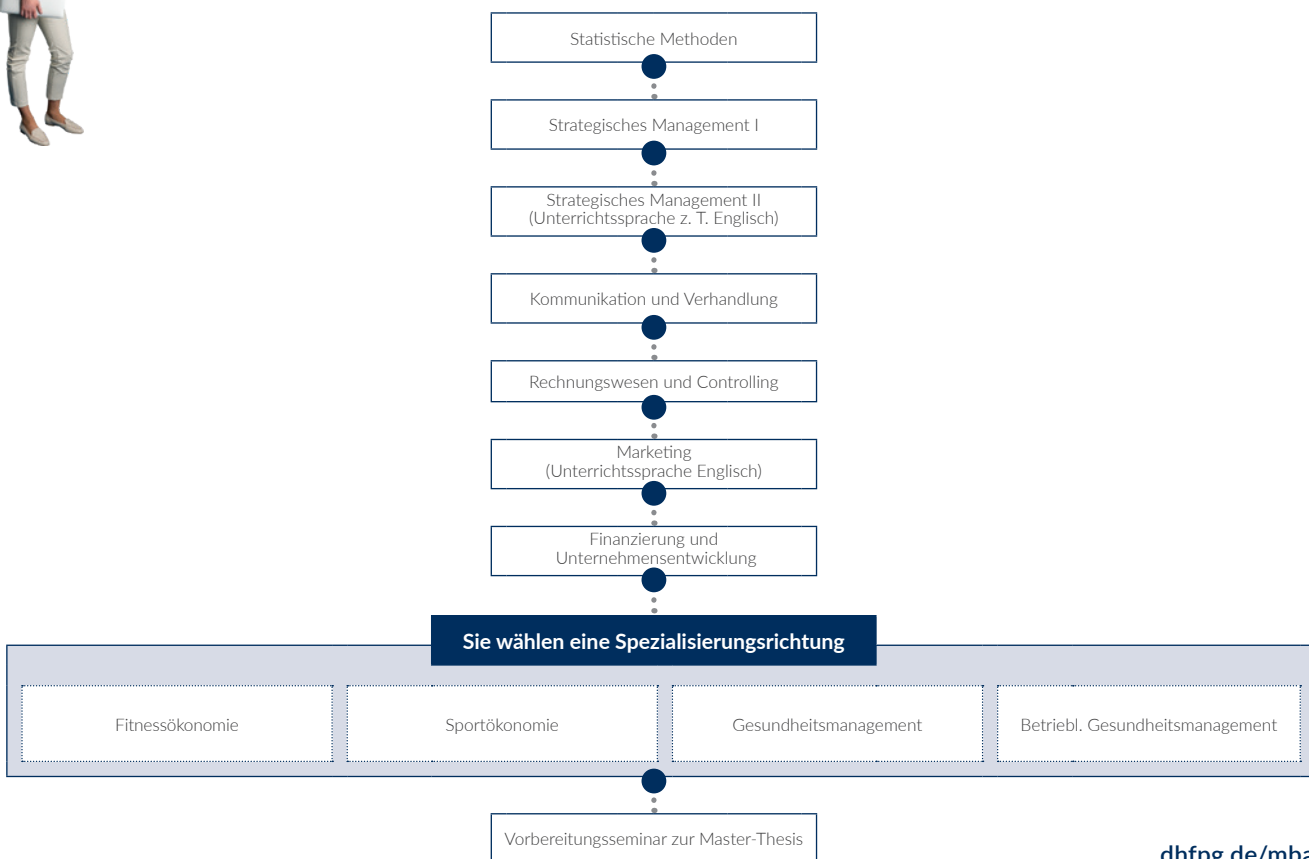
Statistische Methoden

Strategisches Management I

Strategisches Management II
(Unterrichtssprache z. T. Englisch)

Kommunikation und Verhandlung

Rechnungswesen und Controlling

Marketing
(Unterrichtssprache Englisch)

Finanzierung und Unternehmensentwicklung

Sie wählen eine Spezialisierungsrichtung

| Fitnessökonomie | Sportökonomie | Gesundheitsmanagement | Betriebl. Gesundheitsmanagement |
|---|---|---|---|

Vorbereitungsseminar zur Master-Thesis

dhfpg.de/mba